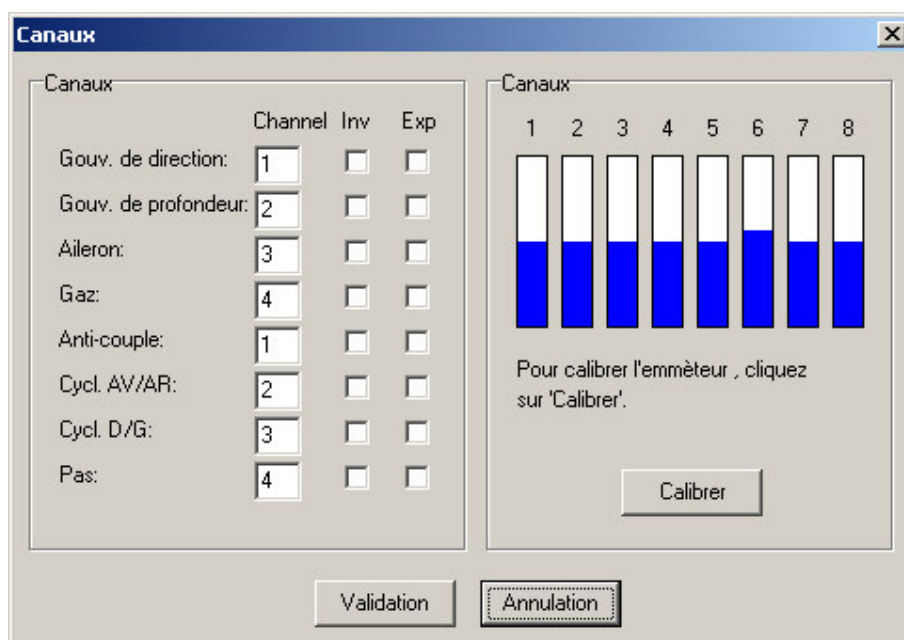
Canaux

Canaux

| | Channel | Inv | Exp |
|---|---|---|---|
| Gouv. de direction: | 1 | | |
| Gouv. de profondeur: | 2 | | |
| Aileron: | 3 | | |
| Gaz: | 4 | | |
| Anti-couple: | 1 | | |
| Cycl. AV/AR: | 2 | | |
| Cycl. D/G: | 3 | | |
| Pas: | 4 | | |

Canaux

1 2 3 4 5 6 7 8

Pour calibrer l'emmèteur , cliquez sur 'Calibrer'.

Calibrer

Validation

Annulation